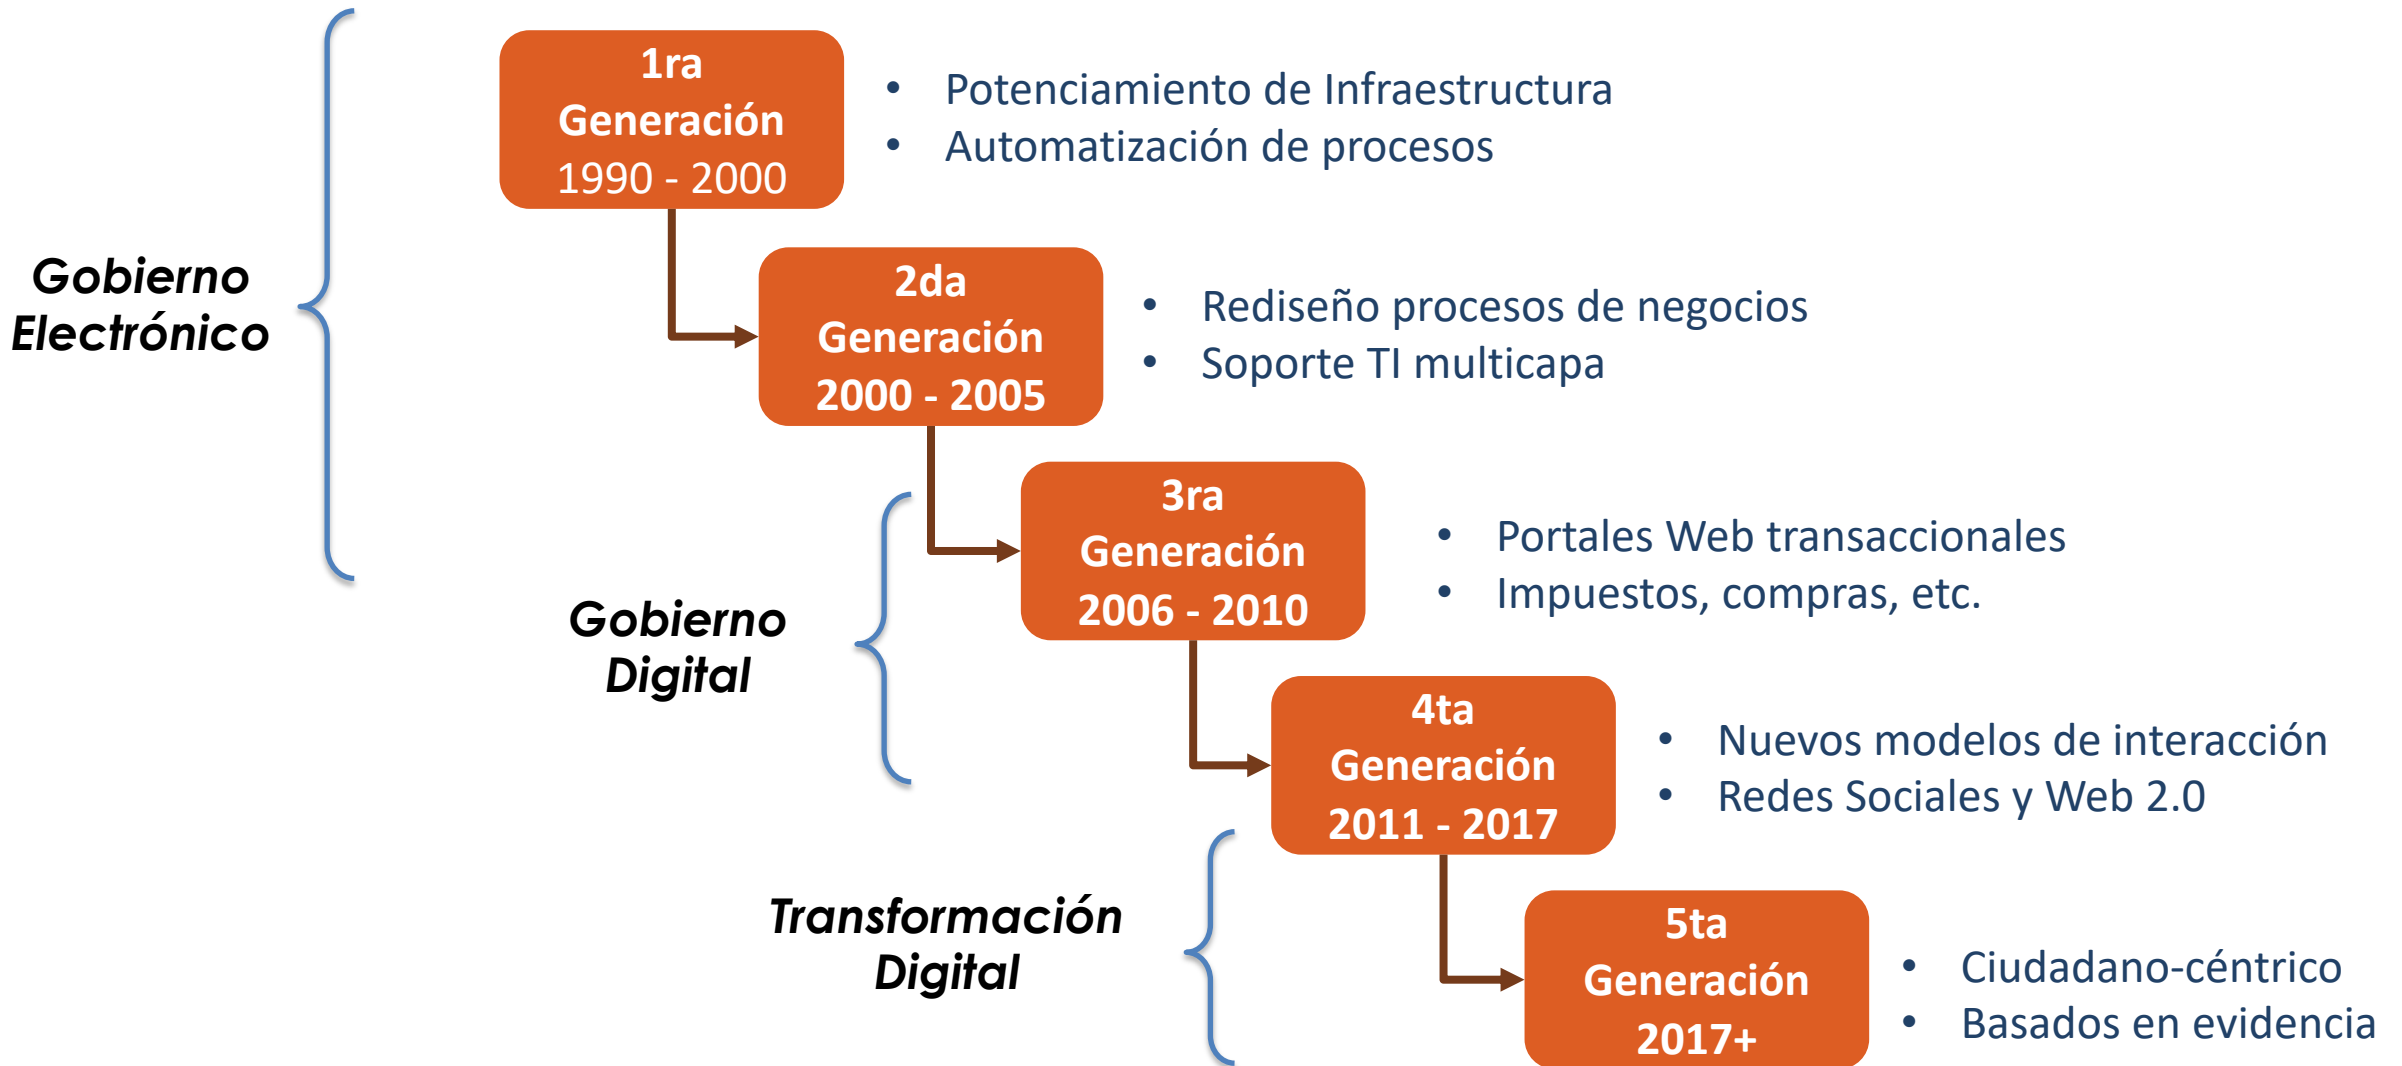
Gobierno Electrónico

1ra Generación 1990 - 2000

- Potenciamiento de Infraestructura
- Automatización de procesos

2da Generación 2000 - 2005

- Rediseño procesos de negocios
- Soporte TI multicapa

Gobierno Digital

3ra Generación 2006 - 2010

- Portales Web transaccionales
- Impuestos, compras, etc.

4ta Generación 2011 - 2017

- Nuevos modelos de interacción
- Redes Sociales y Web 2.0

Transformación Digital

5ta Generación 2017+

- Ciudadano-céntrico
- Basados en evidencia